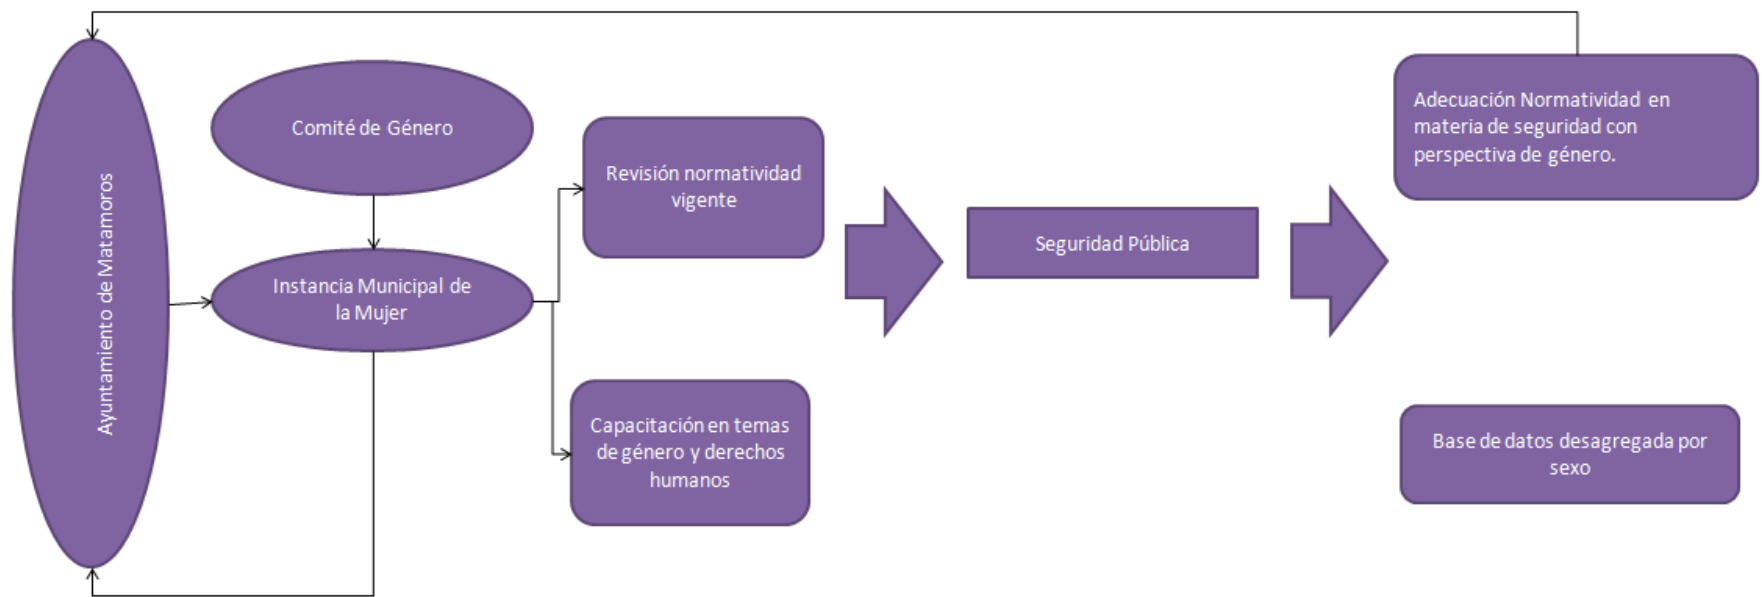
Ayuntamiento de Matamoros

Comité de Género

Instancia Municipal de la Mujer

Revisión normatividad vigente

Capacitación en temas de género y derechos humanos

Seguridad Pública

Adecuación Normatividad en materia de seguridad con perspectiva de género.

Base de datos desagregada por sexo